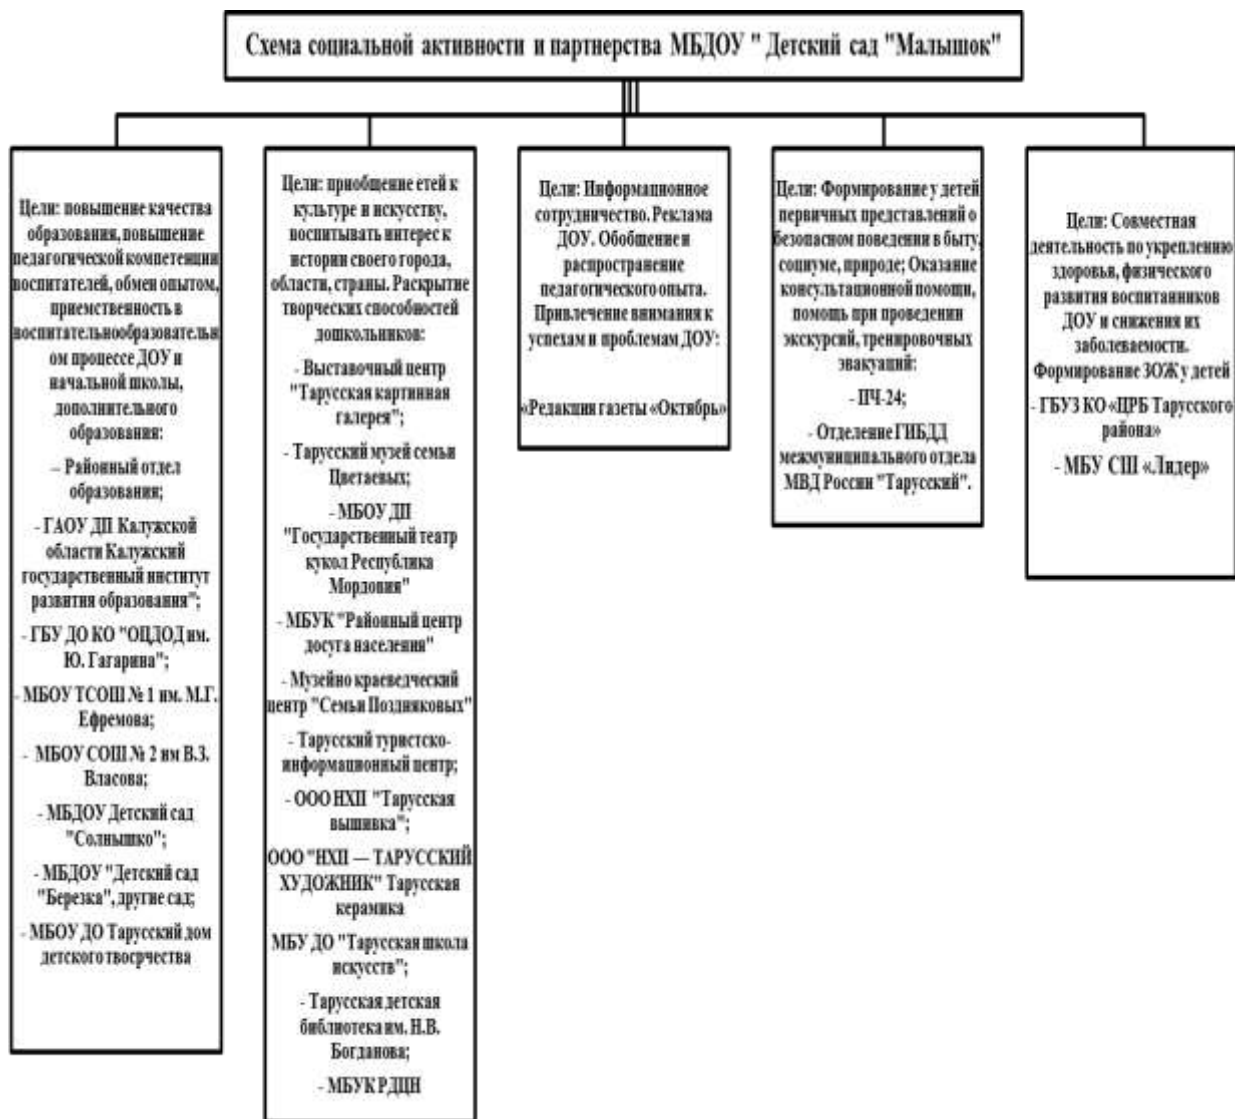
Схема социальной активности и партнерства МБДОУ " Детский сад "Малышок"

Цели: повышение качества образования, повышение педагогической компетенции воспитателей, обмен опытом, приемственность в воспитательнообразовательном процессе ДОУ и начальной школы, дополнительного образования:

– Районный отдел образования;

- ГАОУ ДП Калужской области Калужский государственный институт развития образования";

- ГБУ ДО КО "ОЦДОД им. Ю. Гагарина";

- МБОУ ТСОШ № 1 им. М.Г. Ефремова;

- МБОУ СОШ № 2 им В.З. Власова;

- МБДОУ Детский сад "Солнышко";

- МБДОУ "Детский сад "Березка", другие сад;

- МБОУ ДО Тарусский дом детского творсрчества

Цели: приобщение етей к культуре и искусству, воспитывать интерес к истории своего города, области, страны. Раскрытие творческих способностей дошкольников:

- Выставочный центр "Тарусская картинная галерея";

- Тарусский музей семьи Цветаевых;

- МБОУ ДП "Государственный театр кукол Республика Мордовия"

- МБУК "Районный центр досуга населения"

- Музейно краеведческий центр "Семьи Поздняковых"

- Тарусский туристско-информационный центр;

- ООО НХП "Тарусская вышивка";

ООО "НХП — ТАРУССКИЙ ХУДОЖНИК" Тарусская керамика

МБУ ДО "Тарусская школа искусств";

- Тарусская детская библиотека им. Н.В. Богданова;

- МБУК РДЦН

Цели: Информационное сотрудничество. Реклама ДОУ. Обобщение и распространение педагогического опыта. Привлечение внимания к успехам и проблемам ДОУ:

«Редакции газеты «Октябрь»

Цели: Формирование у детей первичных представлений о безопасном поведении в быту, социуме, природе; Оказание консультационной помощи, помощь при проведении экскурсий, тренировочных эвакуаций:

- ПЧ-24;

- Отделение ГИБДД межмуниципального отдела МВД России "Тарусский".

Цели: Совместная деятельность по укреплению здоровья, физического развития воспитанников ДОУ и снижения их заболеваемости. Формирование ЗОЖ у детей

- ГБУЗ КО «ЦРБ Тарусского района»

- МБУ СШ «Лидер»